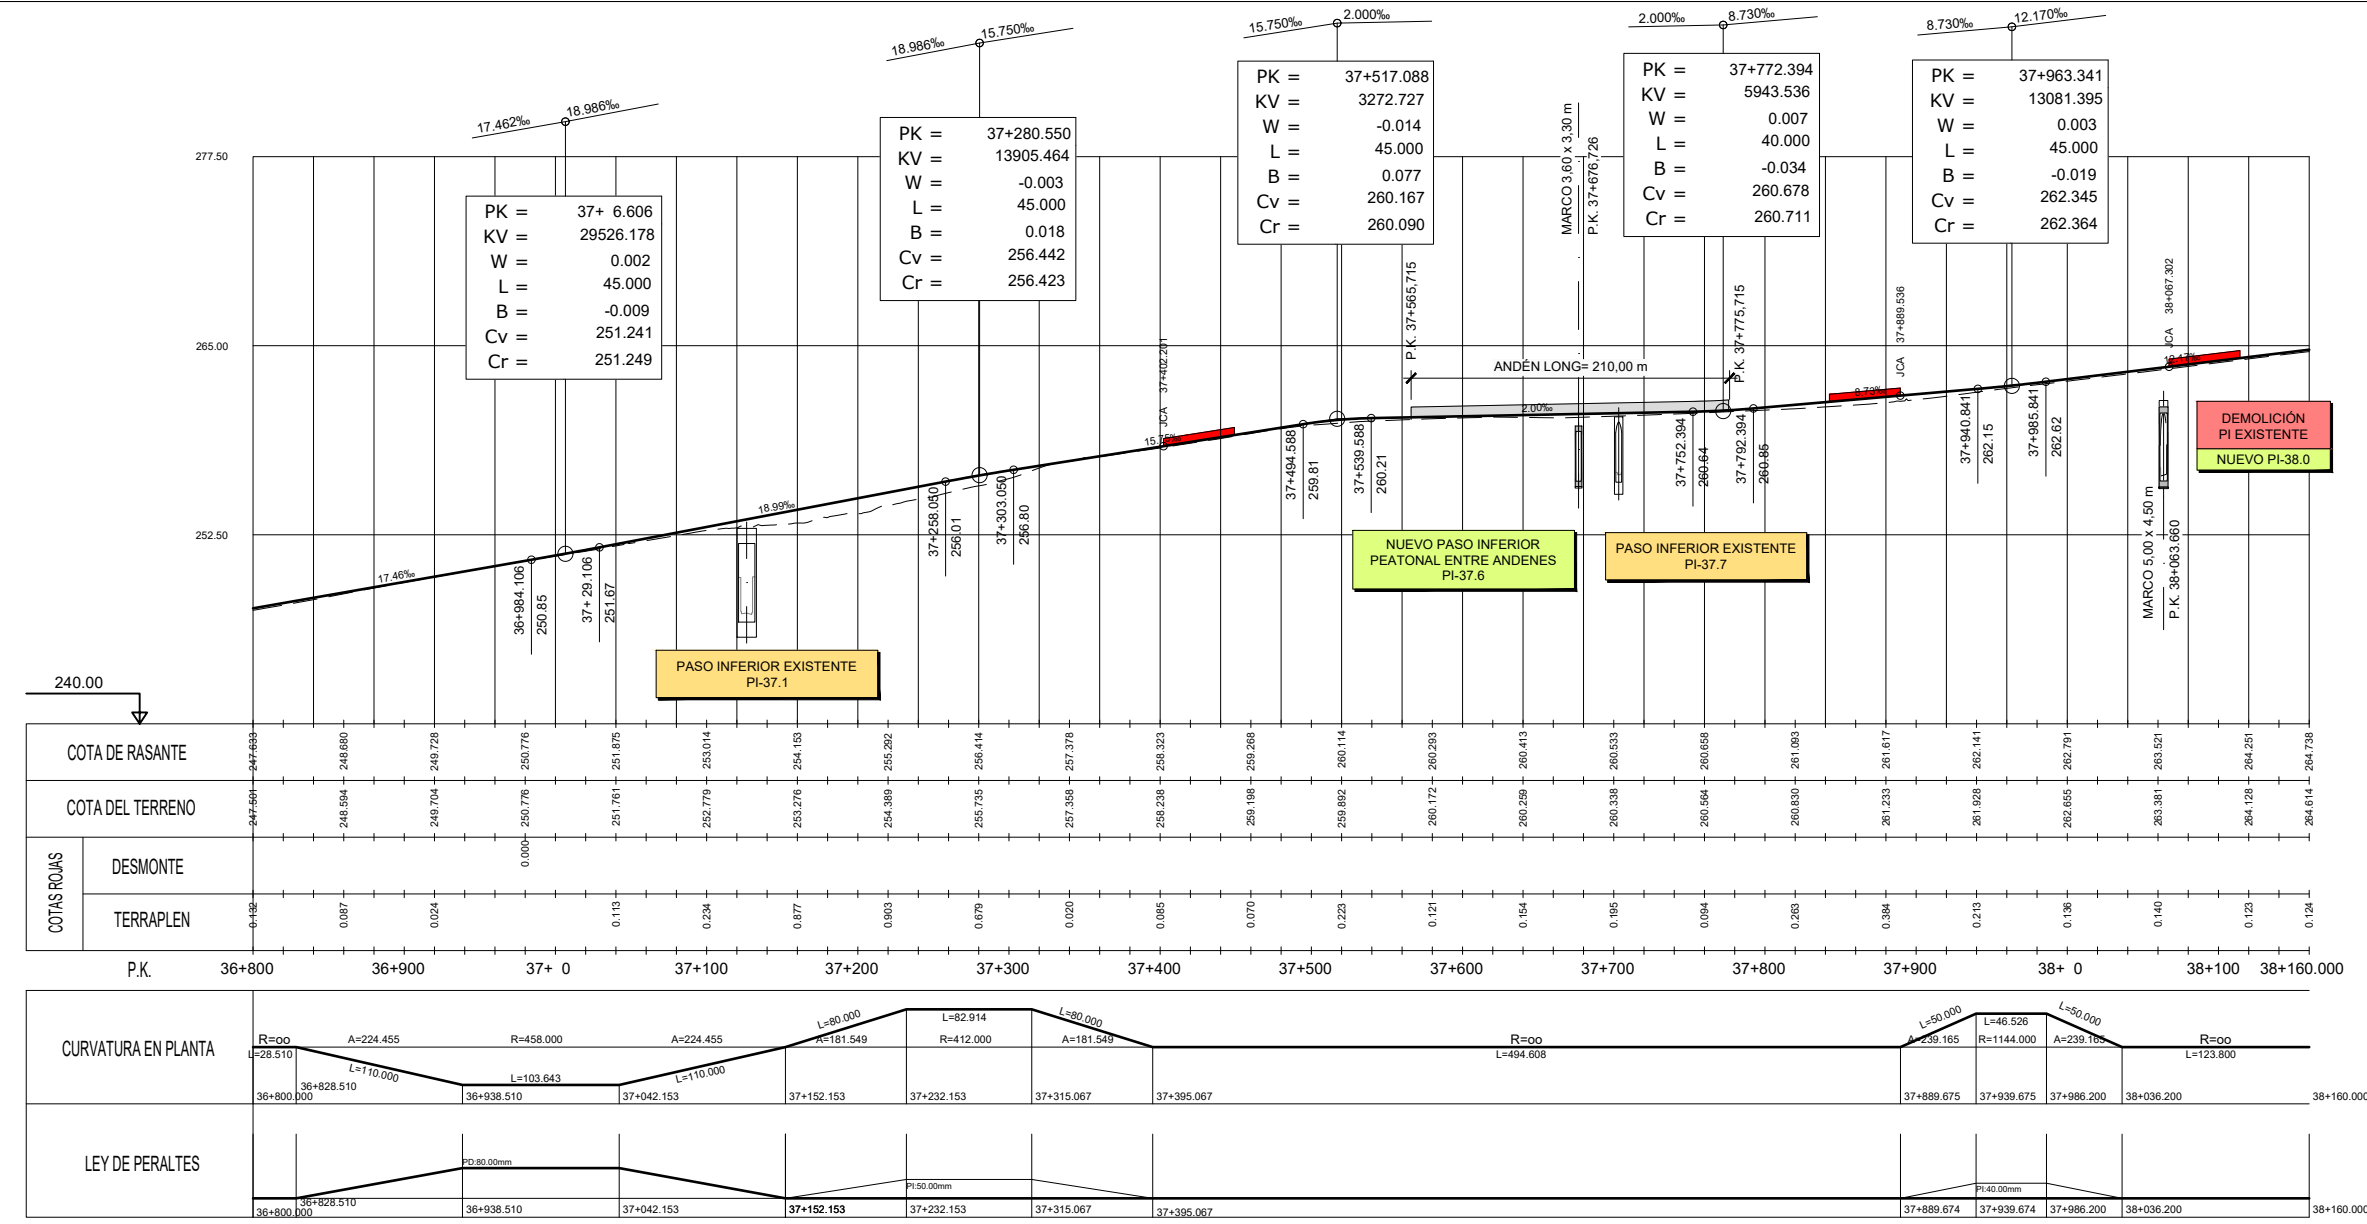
17.462‰ 18.986‰

18.986‰ 15.750‰

15.750‰ 2.000‰

2.000‰ 8.730‰

8.730‰ 12.170‰

PK = 37+ 6.606
KV = 29526.178
W = 0.002
L = 45.000
B = -0.009
Cv = 251.241
Cr = 251.249

PK = 37+280.550
KV = 13905.464
W = -0.003
L = 45.000
B = 0.018
Cv = 256.442
Cr = 256.423

PK = 37+517.088
KV = 3272.727
W = -0.014
L = 45.000
B = 0.077
Cv = 260.167
Cr = 260.090

PK = 37+772.394
KV = 5943.536
W = 0.007
L = 40.000
B = -0.034
Cv = 260.678
Cr = 260.711

PK = 37+963.341
KV = 13081.395
W = 0.003
L = 45.000
B = -0.019
Cv = 262.345
Cr = 262.364

277.50
265.00
252.50
240.00

MARCO 3,60 x 3,30 m
P.K. 37+676,726
P.K. 37+565,715
P.K. 37+775,715
ANDÉN LONG= 210,00 m
2.00‰
37+402.201
JCA
15.75‰
37+889.536
JCA
8.73‰
38+067.302
JCA
12.17‰
DEMOLICIÓN PI EXISTENTE
NUEVO PI-38.0
17.46‰
18.99‰
36+984.106 250.85
37+ 29.106 251.67
37+258.050 256.01
37+303.050 256.80
37+494.588 259.81
37+539.588 260.21
37+752.394 260.64
37+792.394 260.85
37+940.841 262.15
37+985.841 262.62
MARCO 5,00 x 4,50 m
P.K. 38+063,660

PASO INFERIOR EXISTENTE PI-37.1
NUEVO PASO INFERIOR PEATONAL ENTRE ANDENES PI-37.6
PASO INFERIOR EXISTENTE PI-37.7

| COTA DE RASANTE | 247.633 | 248.680 | 249.728 | 250.776 | 251.875 | 253.014 | 254.153 | 255.292 | 256.414 | 257.378 | 258.323 | 259.268 | 260.114 | 260.293 | 260.413 | 260.533 | 260.658 | 261.093 | 261.617 | 262.141 | 262.791 | 263.521 | 264.251 | 264.738 |
|---|---|---|---|---|---|---|---|---|---|---|---|---|---|---|---|---|---|---|---|---|---|---|---|---|
| COTA DEL TERRENO | 247.501 | 248.594 | 249.704 | 250.776 | 251.761 | 252.779 | 253.276 | 254.389 | 255.735 | 257.358 | 258.238 | 259.198 | 259.892 | 260.172 | 260.259 | 260.338 | 260.564 | 260.830 | 261.233 | 261.928 | 262.655 | 263.381 | 264.128 | 264.614 |
| COTAS ROJAS DESMONTE | | | | 0.000 | | | | | | | | | | | | | | | | | | | | |
| COTAS ROJAS TERRAPLEN | 0.132 | 0.087 | 0.024 | | 0.113 | 0.234 | 0.877 | 0.903 | 0.679 | 0.020 | 0.085 | 0.070 | 0.223 | 0.121 | 0.154 | 0.195 | 0.094 | 0.263 | 0.384 | 0.213 | 0.136 | 0.140 | 0.123 | 0.124 |

P.K. 36+800 36+900 37+ 0 37+100 37+200 37+300 37+400 37+500 37+600 37+700 37+800 37+900 38+ 0 38+100 38+160.000

CURVATURA EN PLANTA
R=oo L=28.510 A=224.455 L=110.000 R=458.000 L=103.643 A=224.455 L=110.000 L=80.000 A=181.549 L=82.914 R=412.000 L=80.000 A=181.549 R=oo L=494.608 L=50.000 A=239.165 L=46.526 R=1144.000 L=50.000 A=239.165 R=oo L=123.800
36+800.000 36+828.510 36+938.510 37+042.153 37+152.153 37+232.153 37+315.067 37+395.067 37+889.675 37+939.675 37+986.200 38+036.200 38+160.000

LEY DE PERALTES
PD:80.00mm PI:50.00mm PI:40.00mm
36+800.000 36+828.510 36+938.510 37+042.153 37+152.153 37+232.153 37+315.067 37+395.067 37+889.674 37+939.674 37+986.200 38+036.200 38+160.000